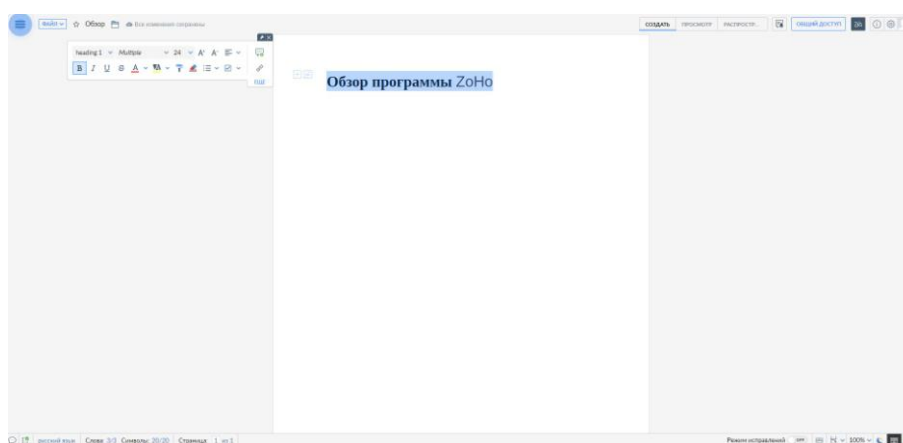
Файл ☆ Обзор Все изменения сохранены

СОЗДАТЬ ПРОСМОТР РАСПРОСТР. ОБЩИЙ ДОСТУП

heading 1 Multiple 24 A A
B I U S A

Ещё

Обзор программы ZoHo

русский язык Слова: 3/3 Символы: 20/20 Страница: 1 из 1

Режим исправлений 100%